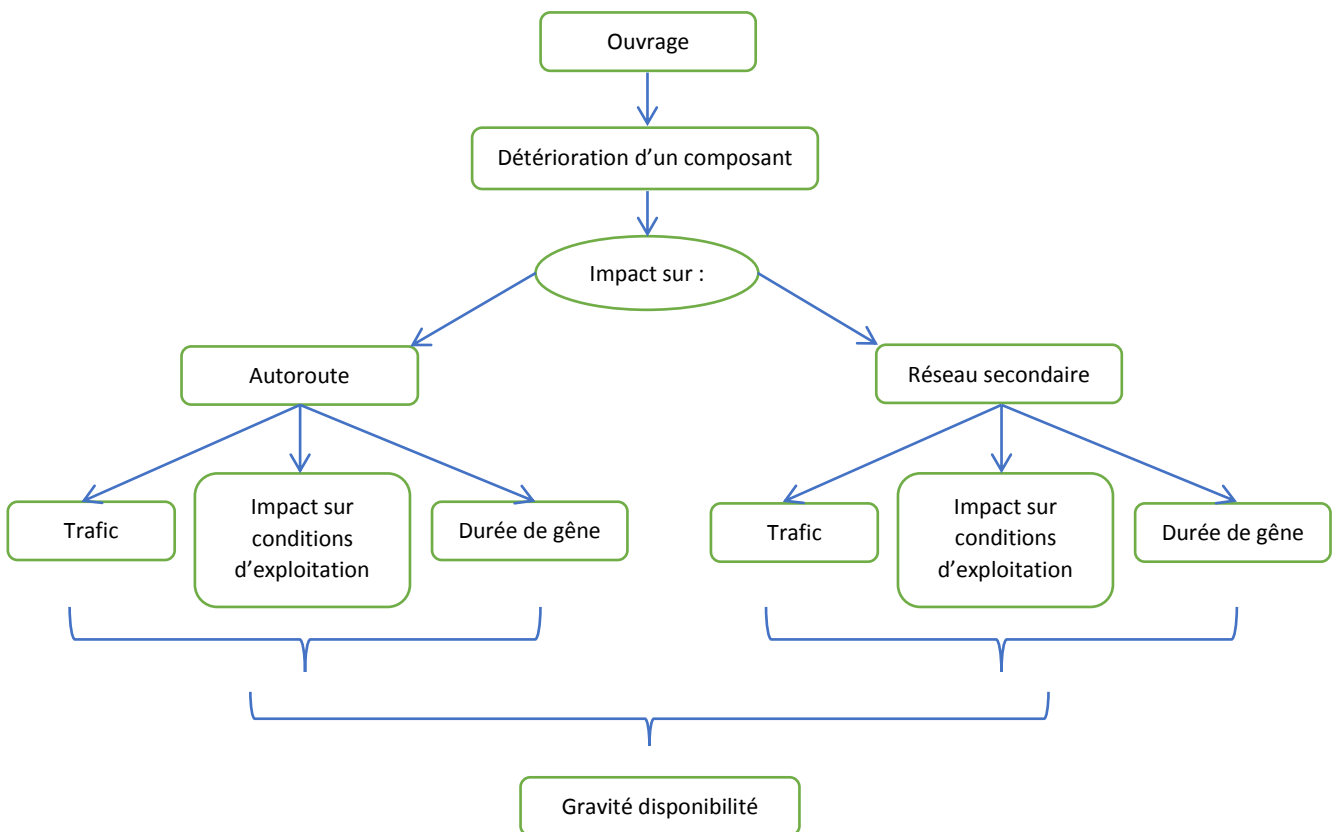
Ouvrage

Détérioration d'un composant

Impact sur :

Autoroute

Réseau secondaire

Trafic

Impact sur conditions d'exploitation

Durée de gêne

Trafic

Impact sur conditions d'exploitation

Durée de gêne

Gravité disponibilité